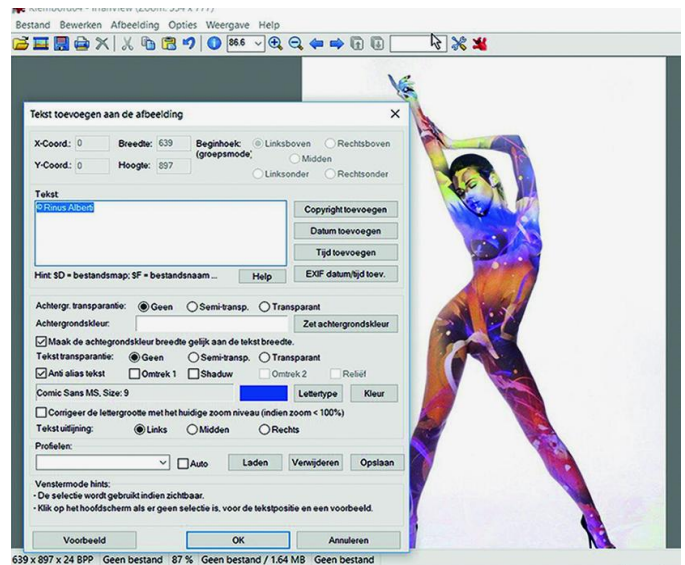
Klembord04 - IrfanView (Zoom: 554 x 777)

Bestand Bewerken Afbeelding Opties Weergave Help

86.6

Tekst toevoegen aan de afbeelding

X-Coord.: 0
Breedte: 639
Beginhoek: (groepsmode)
Linksboven
Rechtsboven
Y-Coord.: 0
Hoogte: 897
Midden
Linksonder
Rechtsonder

Tekst
© Rinus Alberti

Copyright toevoegen
Datum toevoegen
Tijd toevoegen
Hint: $D = bestandsmap; $F = bestandsnaam ...
Help
EXIF datum/tijd toev.

Achtergr. transparantie: Geen Semi-transp. Transparant
Achtergrondskleur:
Zet achtergrondskleur
Maak de achtergrondskleur breedte gelijk aan de tekst breedte.
Tekst transparantie: Geen Semi-transp. Transparant
Anti alias tekst Omtrek 1 Shaduw Omtrek 2 Reliëf
Comic Sans MS, Size: 9
Lettertype
Kleur
Corrigeer de lettergrootte met het huidige zoom niveau (indien zoom < 100%)
Tekst uitlijning: Links Midden Rechts
Profielen:
Auto
Laden
Verwijderen
Opslaan

Venstermode hints:
- De selectie wordt gebruikt indien zichtbaar.
- Klik op het hoofdscherm als er geen selectie is, voor de tekstpositie en een voorbeeld.

Voorbeeld
OK
Annuleren

639 x 897 x 24 BPP Geen bestand 87 % Geen bestand / 1.64 MB Geen bestand